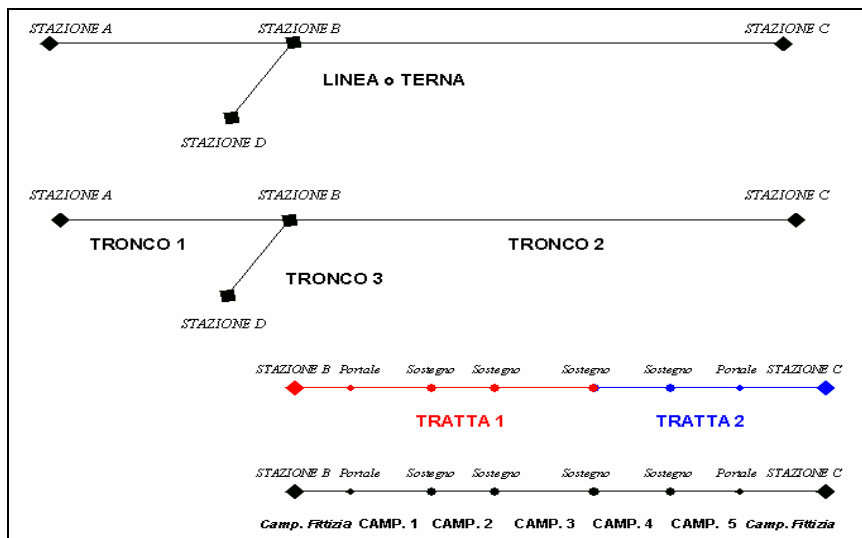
STAZIONE A
STAZIONE B
STAZIONE C
LINEA o TERNA
STAZIONE D

STAZIONE A
STAZIONE B
STAZIONE C
TRONCO 1
TRONCO 2
TRONCO 3
STAZIONE D

STAZIONE B Portale Sostegno Sostegno Sostegno Sostegno Portale STAZIONE C
TRATTA 1
TRATTA 2

STAZIONE B Portale Sostegno Sostegno Sostegno Sostegno Portale STAZIONE C
Camp. Fittizia CAMP. 1 CAMP. 2 CAMP. 3 CAMP. 4 CAMP. 5 Camp. Fittizia